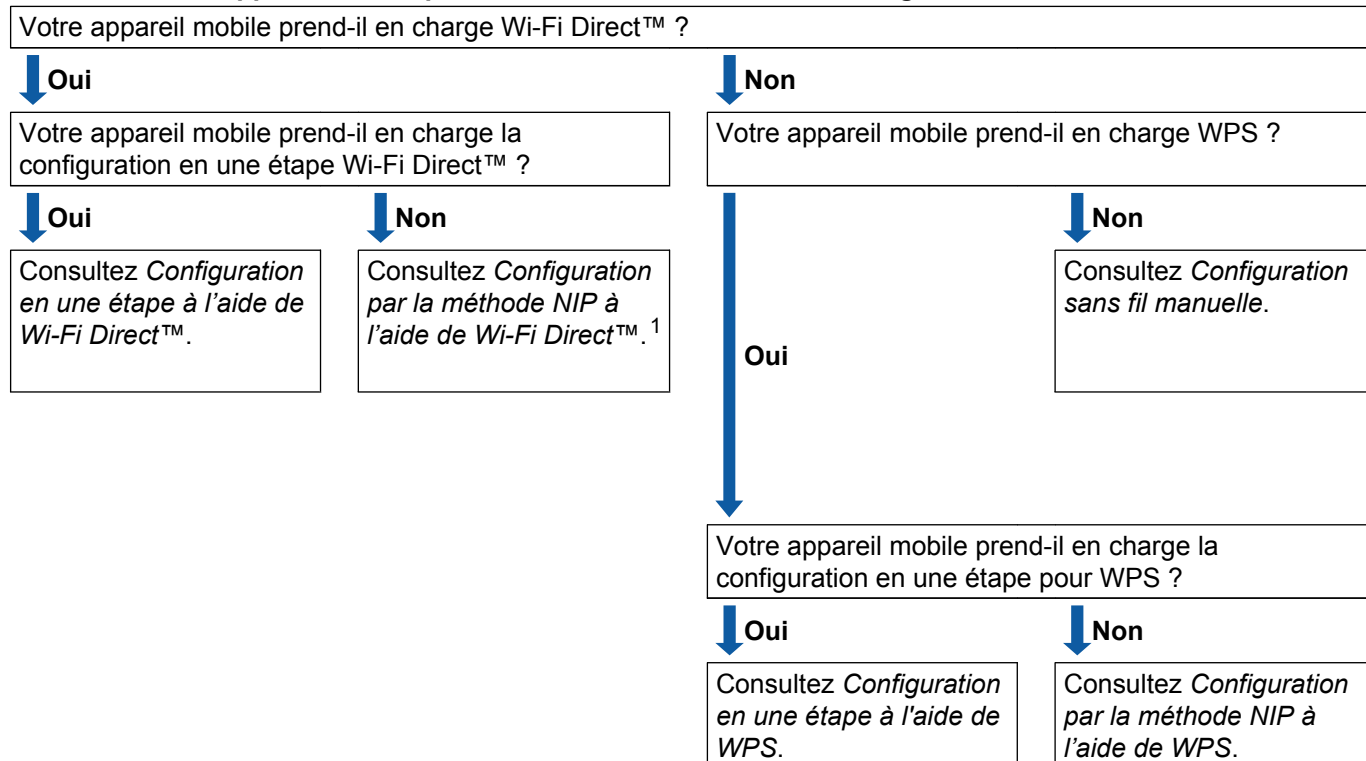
Votre appareil mobile prend-il en charge Wi-Fi Direct™ ?

Oui

Non

Votre appareil mobile prend-il en charge la configuration en une étape Wi-Fi Direct™ ?

Oui

Non

Consultez *Configuration en une étape à l'aide de Wi-Fi Direct™*.

Consultez *Configuration par la méthode NIP à l'aide de Wi-Fi Direct™*.$^1$

Votre appareil mobile prend-il en charge WPS ?

Oui

Non

Consultez *Configuration sans fil manuelle*.

Votre appareil mobile prend-il en charge la configuration en une étape pour WPS ?

Oui

Non

Consultez *Configuration en une étape à l'aide de WPS*.

Consultez *Configuration par la méthode NIP à l'aide de WPS*.